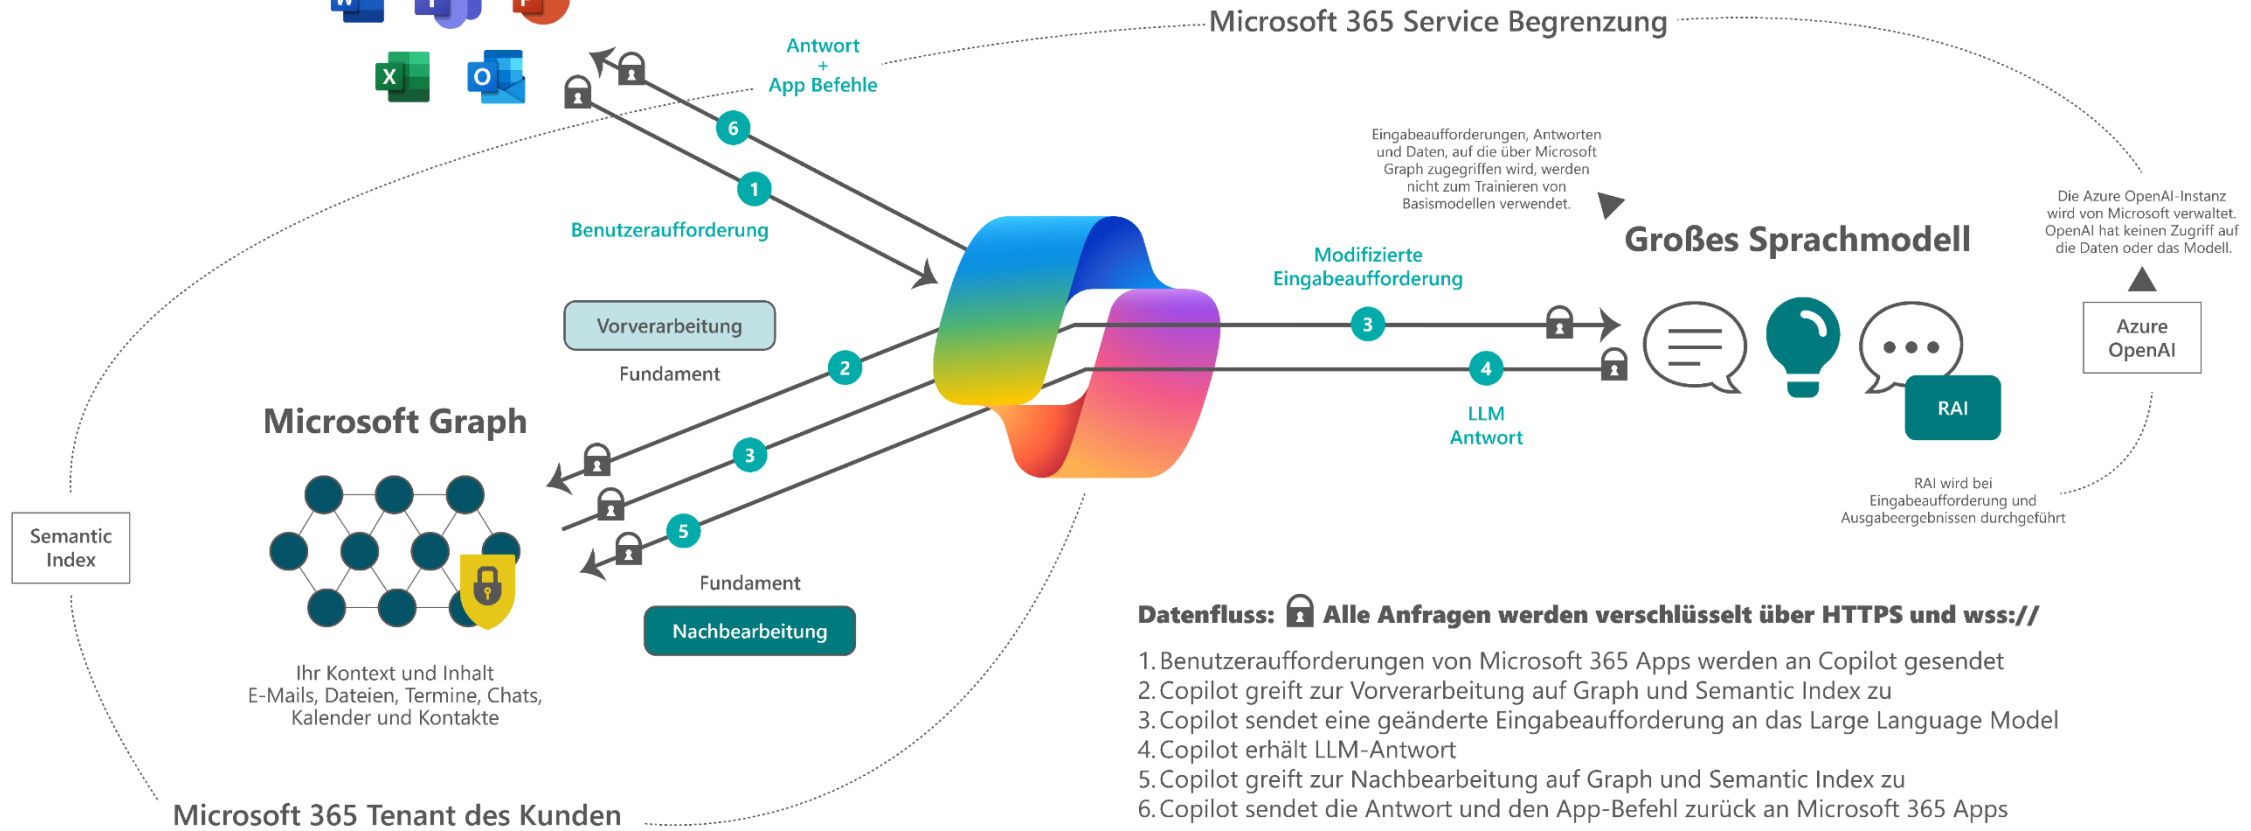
Microsoft 365 Service Begrenzung

Antwort
+
App Befehle

6

1

Benutzeraufforderung

Eingabeaufforderungen, Antworten und Daten, auf die über Microsoft Graph zugegriffen wird, werden nicht zum Trainieren von Basismodellen verwendet.

Großes Sprachmodell

Die Azure OpenAI-Instanz wird von Microsoft verwaltet. OpenAI hat keinen Zugriff auf die Daten oder das Modell.

Azure OpenAI

Modifizierte Eingabeaufforderung

3

4

LLM Antwort

RAI

RAI wird bei Eingabeaufforderung und Ausgabeergebnissen durchgeführt

Vorverarbeitung

Fundament

2

Microsoft Graph

3

5

Fundament

Nachbearbeitung

Semantic Index

Ihr Kontext und Inhalt
E-Mails, Dateien, Termine, Chats, Kalender und Kontakte

Microsoft 365 Tenant des Kunden

Datenfluss: Alle Anfragen werden verschlüsselt über HTTPS und wss://

1. Benutzeraufforderungen von Microsoft 365 Apps werden an Copilot gesendet
2. Copilot greift zur Vorverarbeitung auf Graph und Semantic Index zu
3. Copilot sendet eine geänderte Eingabeaufforderung an das Large Language Model
4. Copilot erhält LLM-Antwort
5. Copilot greift zur Nachbearbeitung auf Graph und Semantic Index zu
6. Copilot sendet die Antwort und den App-Befehl zurück an Microsoft 365 Apps